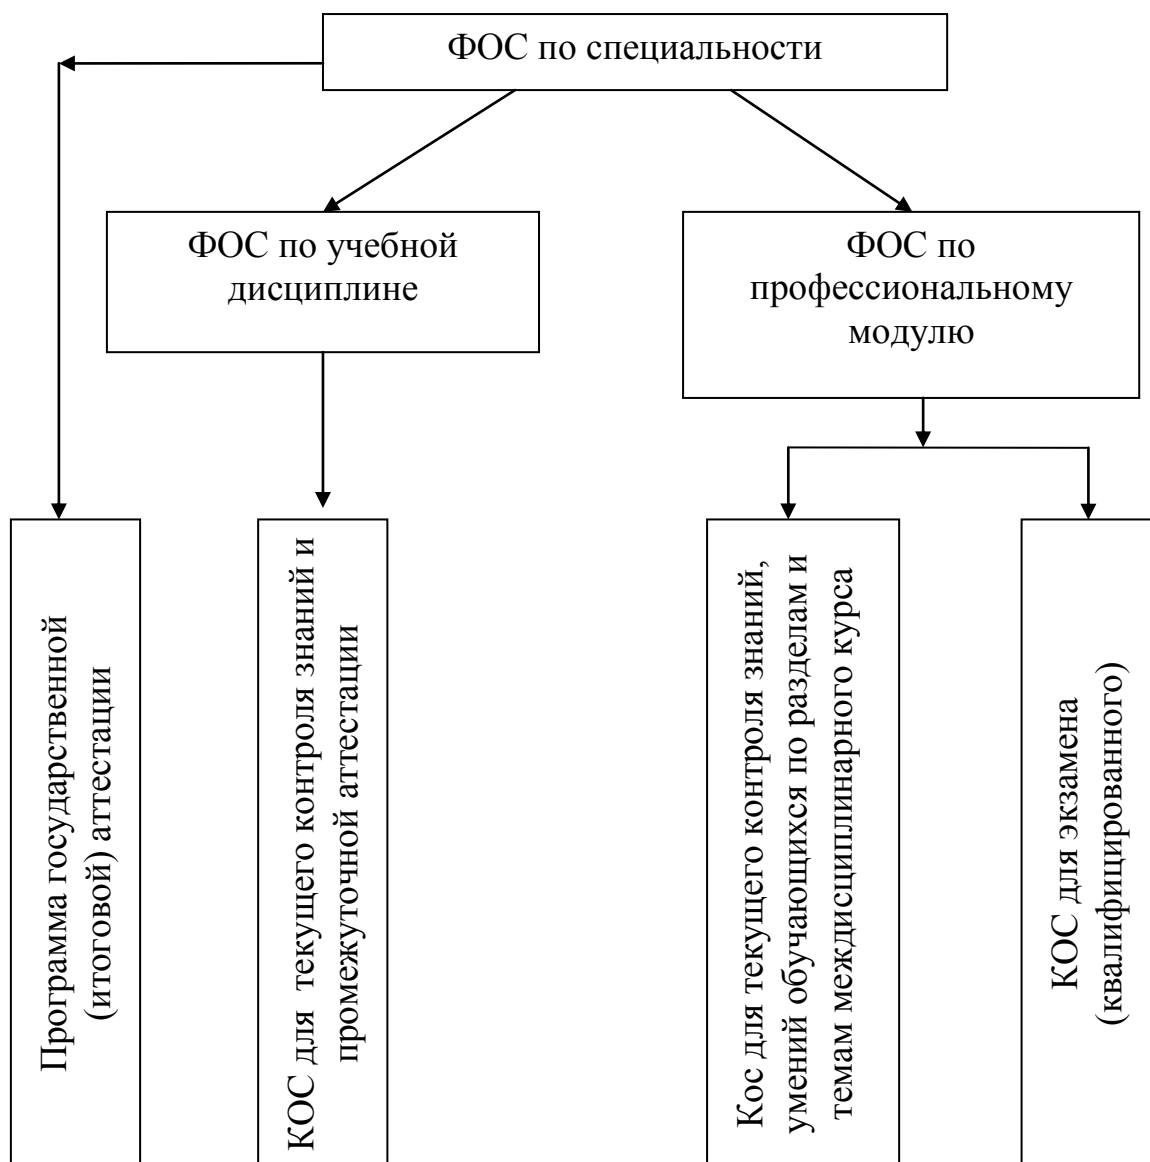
ФОС по специальности

ФОС по учебной дисциплине

ФОС по профессиональному модулю

Программа государственной (итоговой) аттестации

КОС для текущего контроля знаний и промежуточной аттестации

Кос для текущего контроля знаний, умений обучающихся по разделам и темам междисциплинарного курса

КОС для экзамена (квалифицированного)